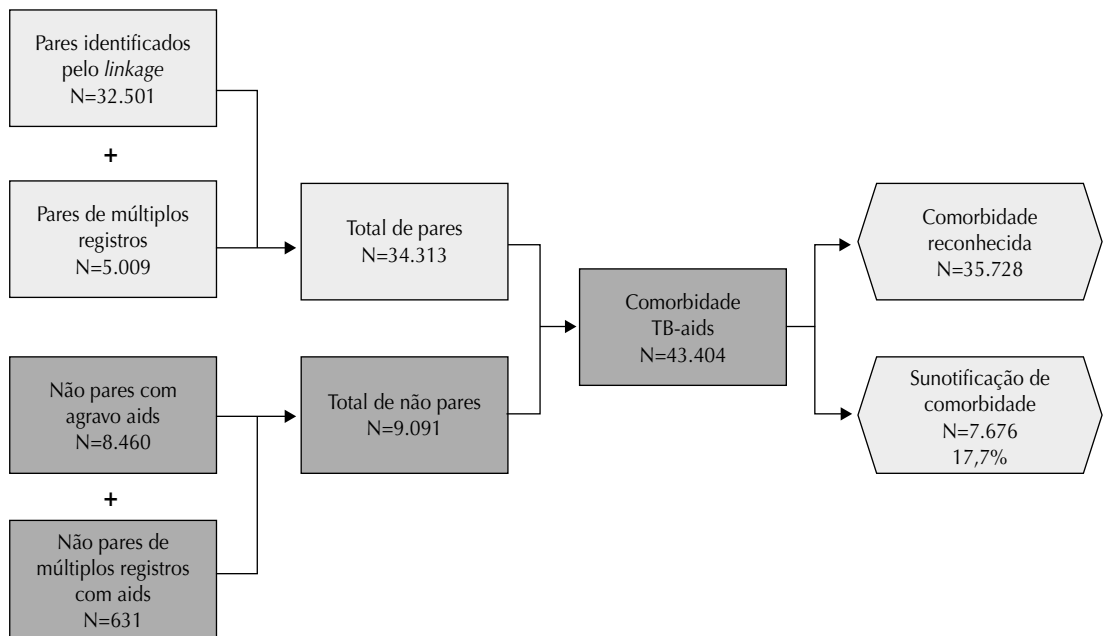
Pares identificados pelo *linkage*
N=32.501

+

Pares de múltiplos registros
N=5.009

Total de pares
N=34.313

Não pares com agravo aids
N=8.460

+

Não pares de múltiplos registros com aids
N=631

Total de não pares
N=9.091

Comorbidade TB-aids
N=43.404

Comorbidade reconhecida
N=35.728

Sunotificação de comorbidade
N=7.676
17,7%